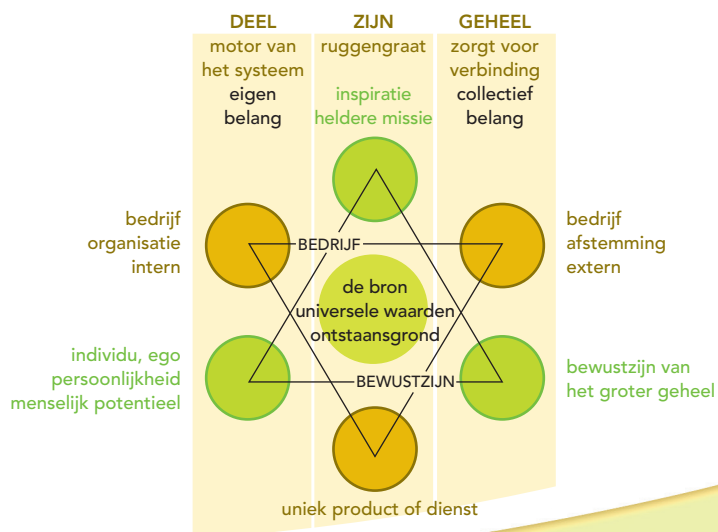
DEEL
motor van het systeem
eigen belang

ZIJN
ruggengraat
inspiratie heldere missie

GEHEEL
zorgt voor verbinding
collectief belang

bedrijf
organisatie
intern

BEDRIJF

bedrijf
afstemming
extern

de bron
universele waarden
ontstaansgrond

individu, ego
persoonlijkheid
menselijk potentieel

BEWUSTZIJN

bewustzijn van
het groter geheel

uniek product of dienst